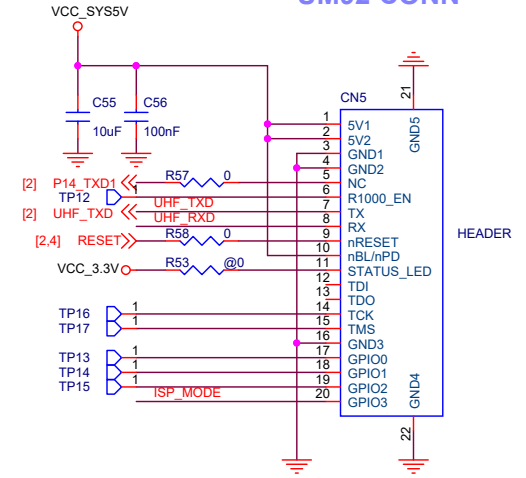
VCC_SYS5V

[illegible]

C55
10uF

C56
100nF

CN5

21
GND5

1 5V1
2 5V2
3 GND1
4 GND2
5 NC
6 R1000_EN
7 TX
8 RX
9 nRESET
10 nBL/nPD
11 STATUS_LED
12 TDI
13 TDO
14 TCK
15 TMS
16 GND3
17 GPIO0
18 GPIO1
19 GPIO2
20 GPIO3

GND4
22

HEADER

[2] P14_TXD1
TP12
[2] UHF_TXD
[2,4] RESET
VCC_3.3V

R57 0
UHF_TXD
UHF_RXD
R58 0
R53 @0

TP16 1
TP17 1
TP13 1
TP14 1
TP15 1
ISP_MODE